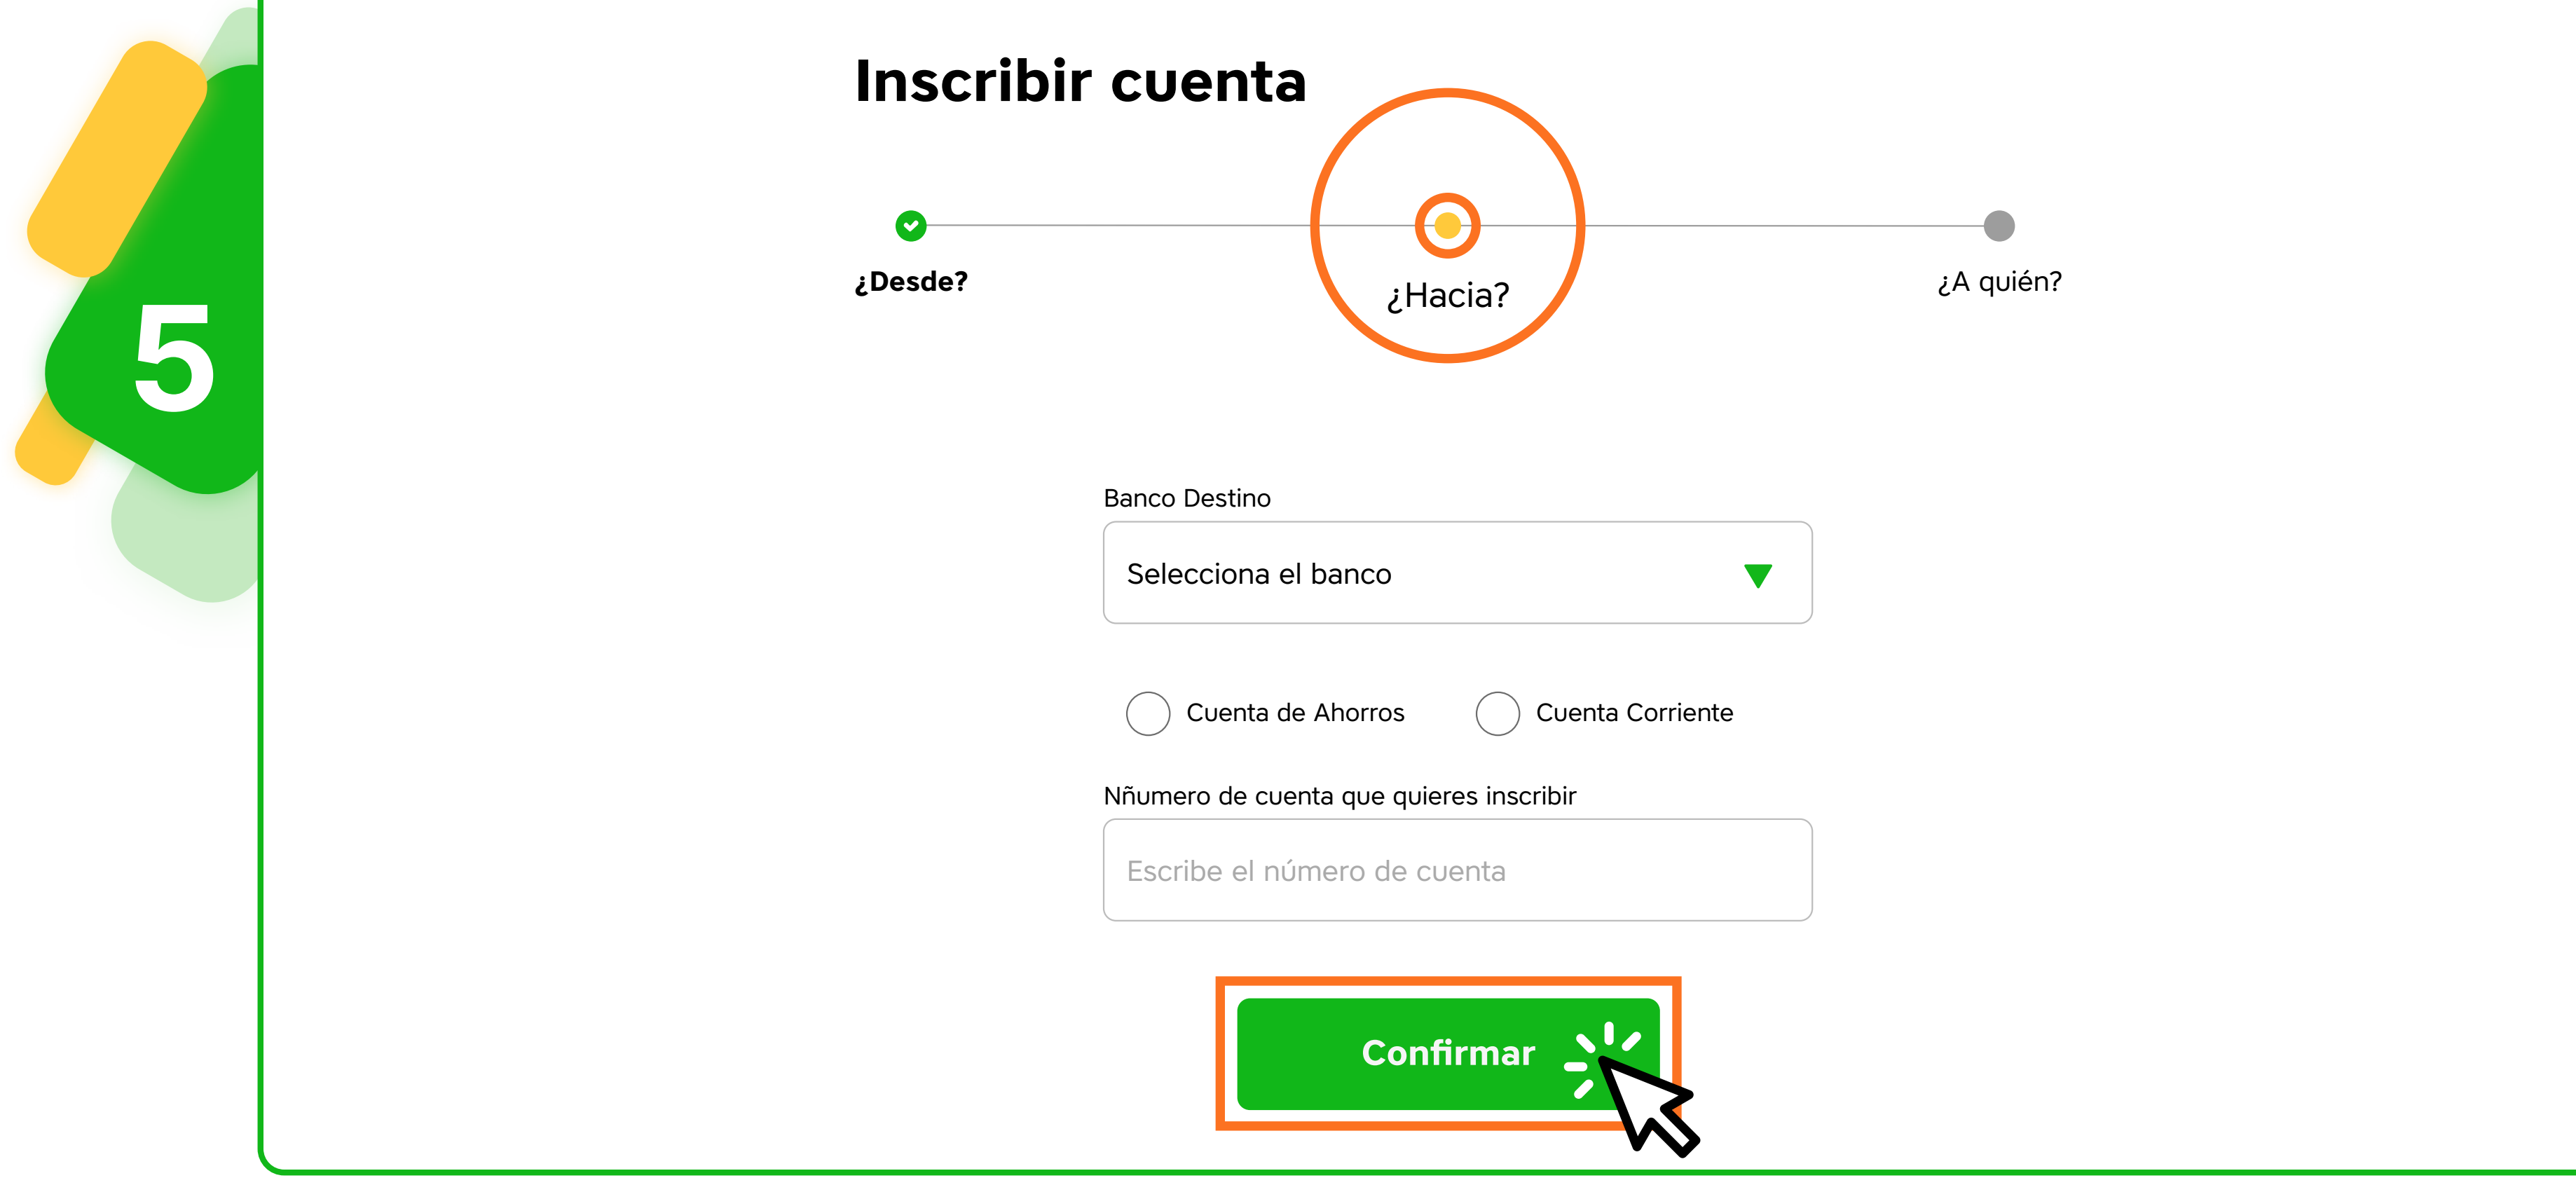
5

Inscribir cuenta

¿Desde?

¿Hacia?

¿A quién?

Banco Destino

Selecciona el banco

Cuenta de Ahorros

Cuenta Corriente

Nñumero de cuenta que quieres inscribir

Escribe el número de cuenta

Confirmar